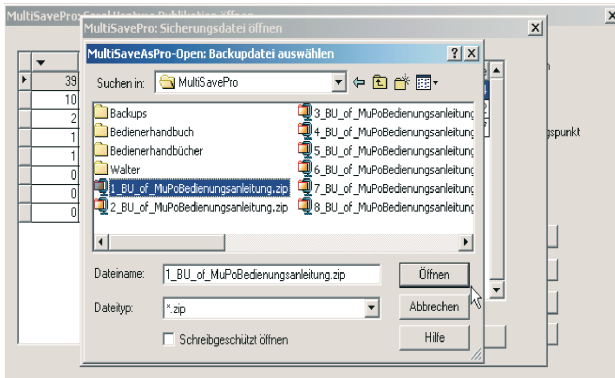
MultiSavePro: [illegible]

MultiSavePro: Sicherungsdatei öffnen

MultiSaveAsPro-Open: Backupdatei auswählen

?

X

Suchen in: MultiSavePro

Backups
Bedienerhandbuch
Bedienerhandbücher
Walter
1_BU_of_MuPoBedienungsanleitung.zip
2_BU_of_MuPoBedienungsanleitung.zip
3_BU_of_MuPoBedienungsanleitung
4_BU_of_MuPoBedienungsanleitung
5_BU_of_MuPoBedienungsanleitung
6_BU_of_MuPoBedienungsanleitung
7_BU_of_MuPoBedienungsanleitung
8_BU_of_MuPoBedienungsanleitung

Dateiname: 1_BU_of_MuPoBedienungsanleitung.zip

Öffnen

Dateityp: *.zip

Abbrechen

Schreibgeschützt öffnen

Hilfe

| ▼ |
|---|
| 39 |
| 10 |
| 2 |
| 1 |
| 1 |
| 0 |
| 0 |
| 0 |

gspunkt